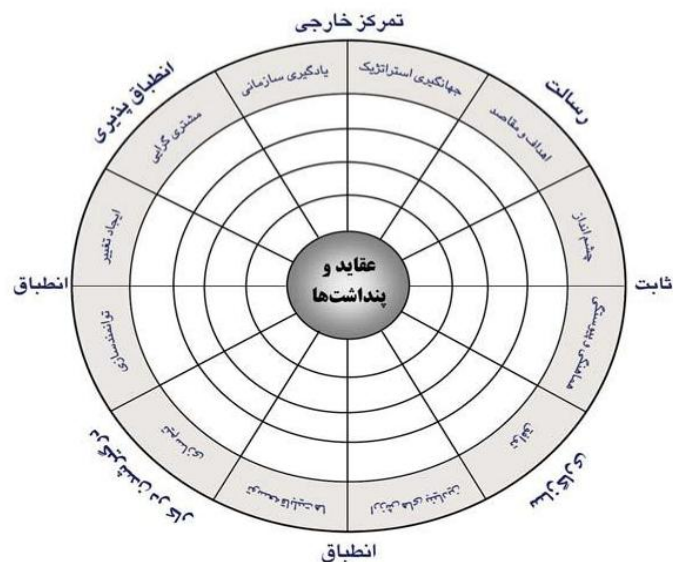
تمرکز خارجی

انطباق پذیری

رسالت

یادگیری سازمانی

جهانگیری استراتژیک

مشتری گرایی

اهداف و مقاصد

ایجاد تغییر

چشم انداز

انطباق

عقاید و پنداشت‌ها

ثابت

توانمندسازی

هماهنگی و یکپارچگی

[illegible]

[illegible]

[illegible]

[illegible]

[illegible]

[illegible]

انطباق